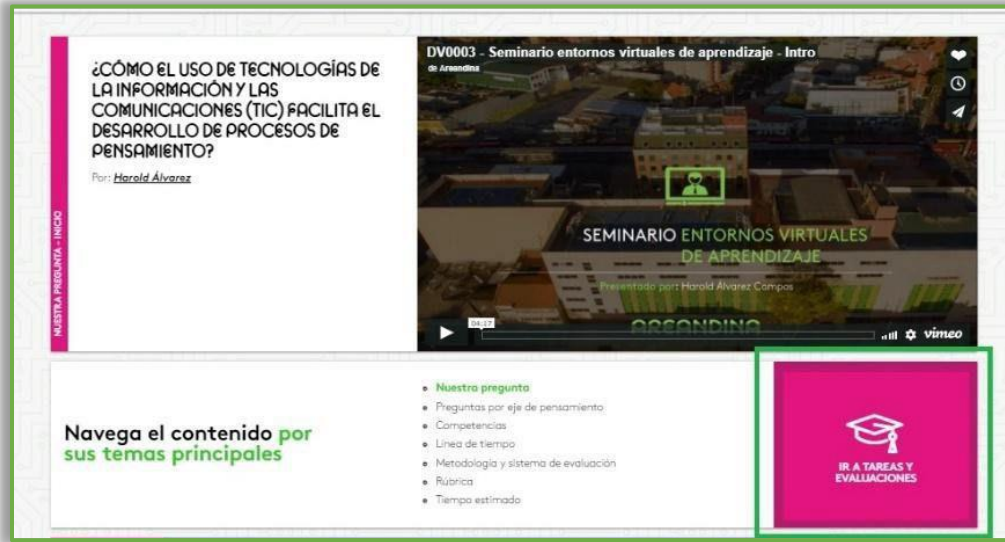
NUESTRA PREGUNTA - INICIO

¿CÓMO EL USO DE TECNOLOGÍAS DE LA INFORMACIÓN Y LAS COMUNICACIONES (TIC) FACILITA EL DESARROLLO DE PROCESOS DE PENSAMIENTO?

Por: Harold Álvarez

DV0003 - Seminario entornos virtuales de aprendizaje - Intro
de Areandina

SEMINARIO ENTORNOS VIRTUALES DE APRENDIZAJE

Presentado por: Harold Álvarez Campos

AREANDINA

04:17

vimeo

Navega el contenido por sus temas principales

- Nuestra pregunta
- Preguntas por eje de pensamiento
- Competencias
- Línea de tiempo
- Metodología y sistema de evaluación
- Rúbrica
- Tiempo estimado

IR A TAREAS Y EVALUACIONES